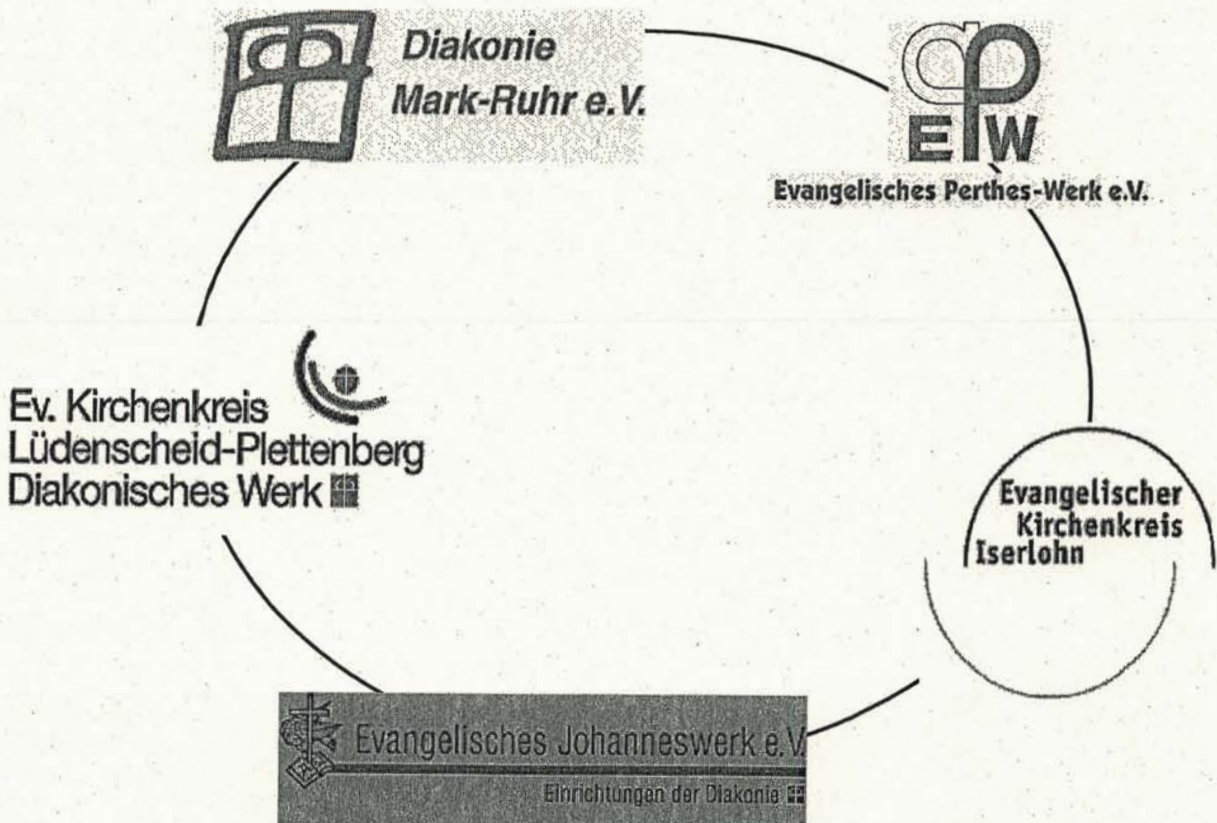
Diakonie Mark-Ruhr e.V.

EPW
Evangelisches Perthes-Werk e.V.

Ev. Kirchenkreis Lüdenscheid-Plettenberg Diakonisches Werk

Evangelischer Kirchenkreis Iserlohn

Evangelisches Johanneswerk e.V.
Einrichtungen der Diakonie